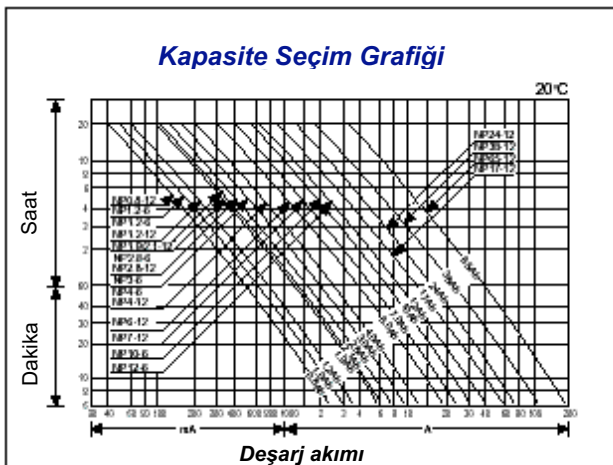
Kapasite Seçim Grafiği

20°C

Saat

Dakika

20
10
8
6
5
4
3
2
60
40
30
20
10
8
6

NP24-12
NP38-12
NP65-12
NP17-12

NP0.8-12
NP1.2-6
NP1.2-6
NP1.2-12
NP1.9 NP2.1-12
NP2.8-6
NP2.8-12
NP3-6
NP4-6
NP4-12
NP6-12
NP7-12
NP10-6
NP12-6

30 40 60 80 100 200 300 400 600 800 1000 1 2 3 4 6 8 10 20 30 40 60 80 100 200

mA

A

Deşarj akımı